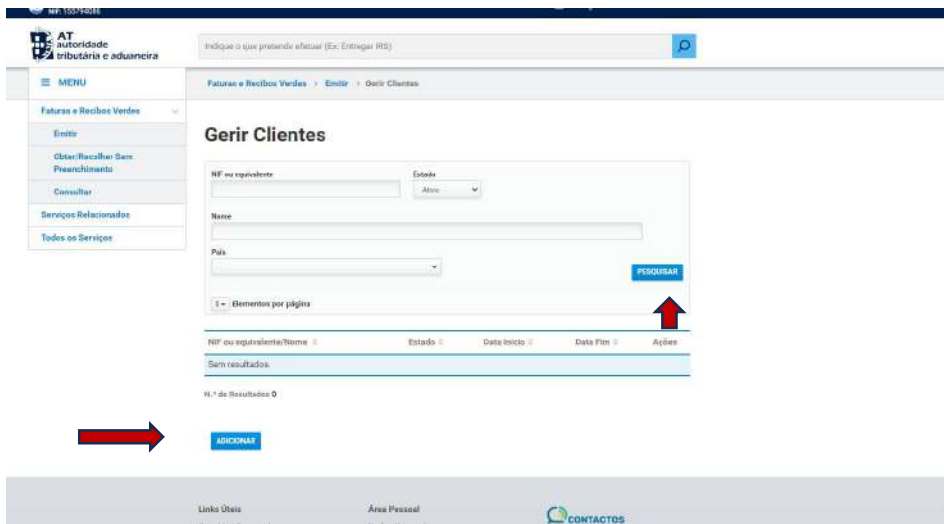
NIF: 155794086

AT autoridade tributária e aduaneira

Indique o que pretende efetuar (Ex: Entregar IRS)

≡ MENU

Faturas e Recibos Verdes > Emitir > Gerir Clientes

Faturas e Recibos Verdes

Emitir

Obter/Recolher Sem Preenchimento

Consultar

Serviços Relacionados

Todos os Serviços

Gerir Clientes

NIF ou equivalente

Estado

Ativo

Nome

País

PESQUISAR

5 Elementos por página

| NIF ou equivalente/Nome | Estado | Data Início | Data Fim | Ações |
|---|---|---|---|---|
| Sem resultados. | | | | |

N.º de Resultados 0

ADICIONAR

Links Úteis

Área Pessoal

CONTACTOS